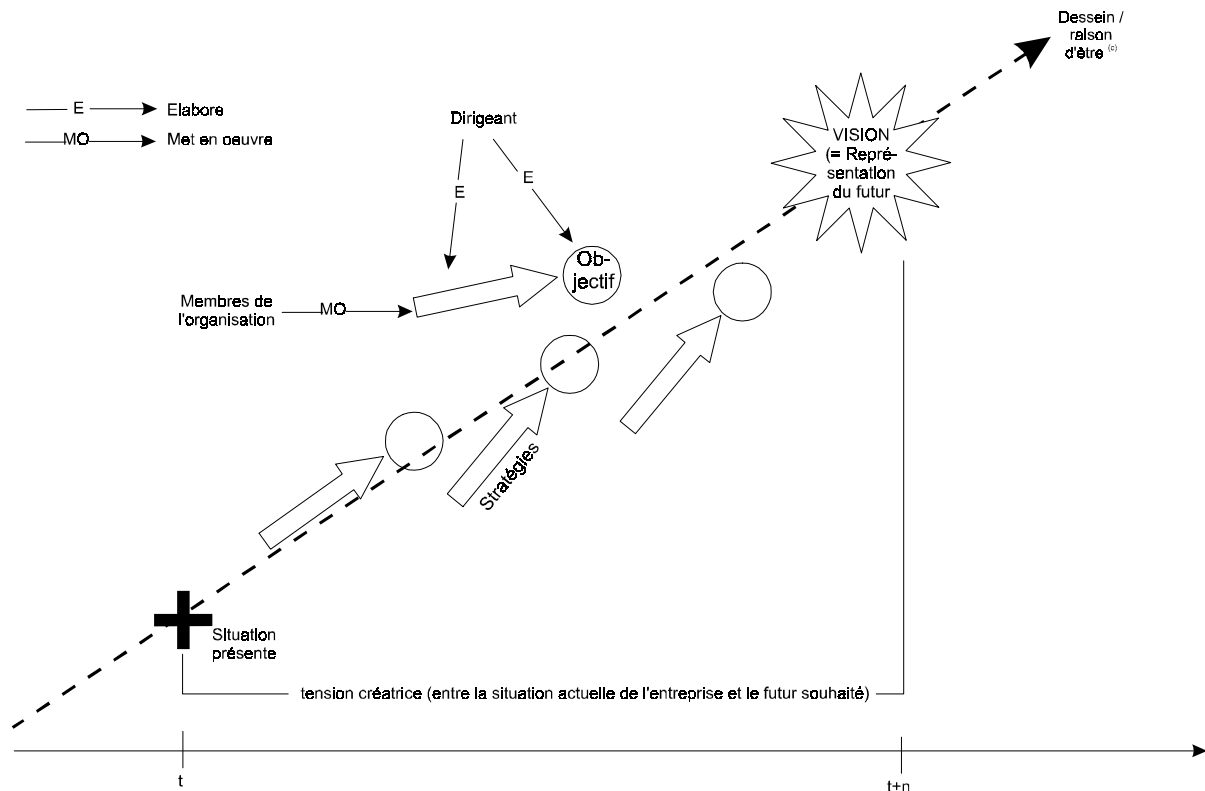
Dessein / raison d'être $^{(c)}$

E Elabore

MO Met en oeuvre

Dirigeant

E

E

VISION (= Représentation du futur

Ob-jectif

Membres de l'organisation

MO

Stratégies

Situation présente

tension créatrice (entre la situation actuelle de l'entreprise et le futur souhaité)

t

t+n